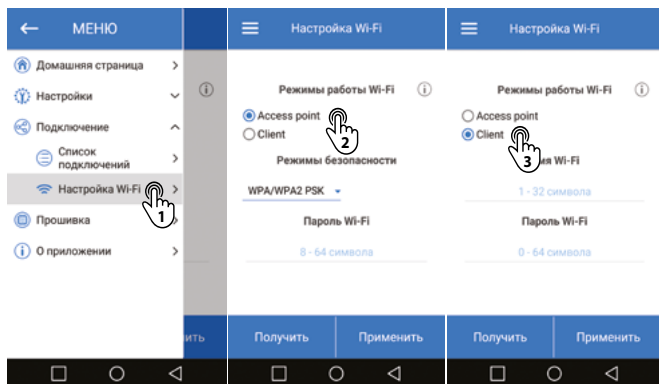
МЕНЮ

Домашняя страница

Настройки

Подключение

Список подключений

Настройка Wi-Fi

1

Прошивка

О приложении

ить

Настройка Wi-Fi

Режимы работы Wi-Fi

Access point

2

Client

Режимы безопасности

WPA/WPA2 PSK

Пароль Wi-Fi

8 - 64 символа

Получить

Применить

Настройка Wi-Fi

Режимы работы Wi-Fi

Access point

Client

3

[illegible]ия Wi-Fi

1 - 32 символа

Пароль Wi-Fi

0 - 64 символа

Получить

Применить